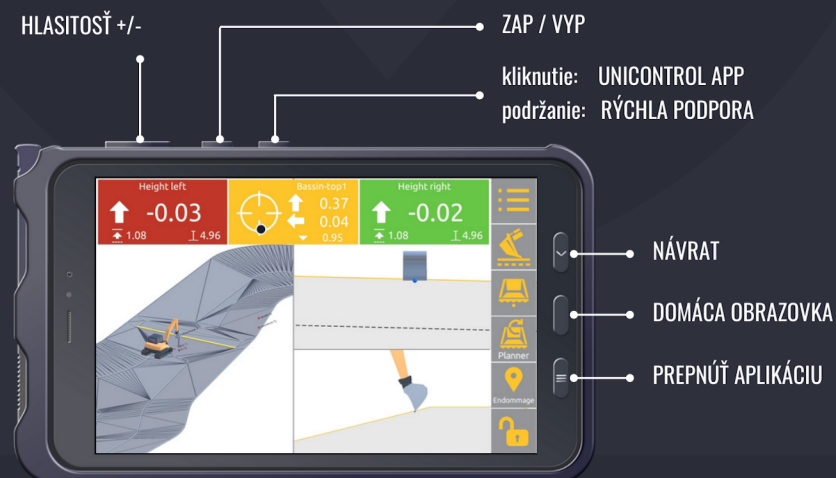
HLASITOSŤ +/-

ZAP / VYP

kliknutie: UNICONTROL APP
podržanie: RÝCHLA PODPORA

Height left
-0.03
1.08
4.96

Bassin-top1
0.37
0.04
0.95

Height right
-0.02
1.08
4.96

Planner

Endommage

NÁVRAT

DOMÁCA OBRAZOVKA

PREPNÚŤ APLIKÁCIU